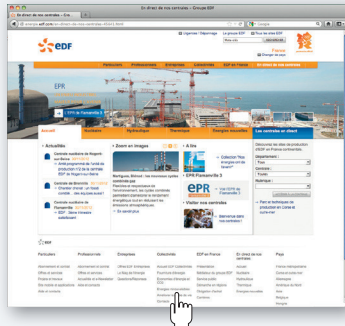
En direct de nos centrales - Groupe EDF

En direct de nos centrales - En...

energie.edf.com/en-direct-de-nos-centrales

Google

EDF

France

Changer de pays

EPR

Accueil

Nucléaire

Hydraulique

Thermique

Énergies nouvelles

Les centrales en direct

Actualités

Zoom en images

À lire

EPR Flamanville 3

Visiter nos centrales

EDF

Particuliers

Professionnels

Entreprises

Collectivités

EDF en France

En direct de nos centrales

Pays